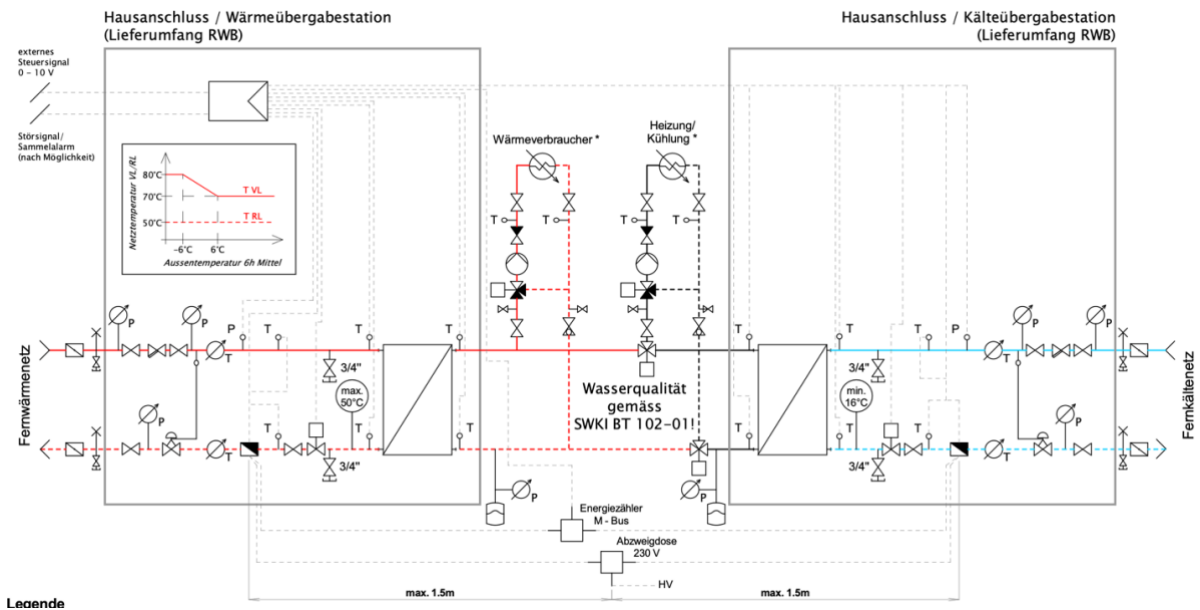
Hausanschluss / Wärmeübergabestation
(Lieferumfang RWB)

Hausanschluss / Kälteübergabestation
(Lieferumfang RWB)

externes Steuersignal 0 - 10 V

Störsignal/ Sammelalarm (nach Möglichkeit)

Netztemperatur VL/RL

80°C
70°C
50°C
T VL
T RL
-6°C
6°C
Aussentemperatur 6h Mittel

Wärmeverbraucher *

Heizung/ Kühlung *

T T T T

P P P T T T T T

P P P T T T

3/4"
max. 50°C
3/4"

P P P T T T

3/4"
min. 16°C
3/4"

Fernwärmenetz

Fernkältenetz

Wasserqualität gemäss SWKI BT 102-01!

P

P

Energiezähler M - Bus

Abzweigdose 230 V

HV

max. 1.5m

max. 1.5m

Legende